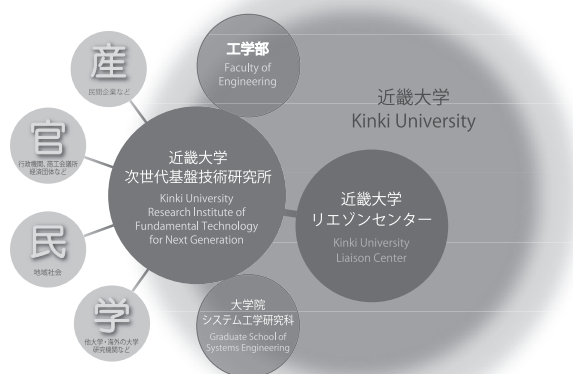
産
民間企業など

官
行政機関、商工会議所
経済団体など

民
地域社会

学
他大学・海外の大学
研究機関など

工学部
Faculty of Engineering

近畿大学
Kinki University

近畿大学
次世代基盤技術研究所
Kinki University
Research Institute of Fundamental Technology for Next Generation

近畿大学
リエゾンセンター
Kinki University
Liaison Center

大学院
システム工学研究科
Graduate School of Systems Engineering